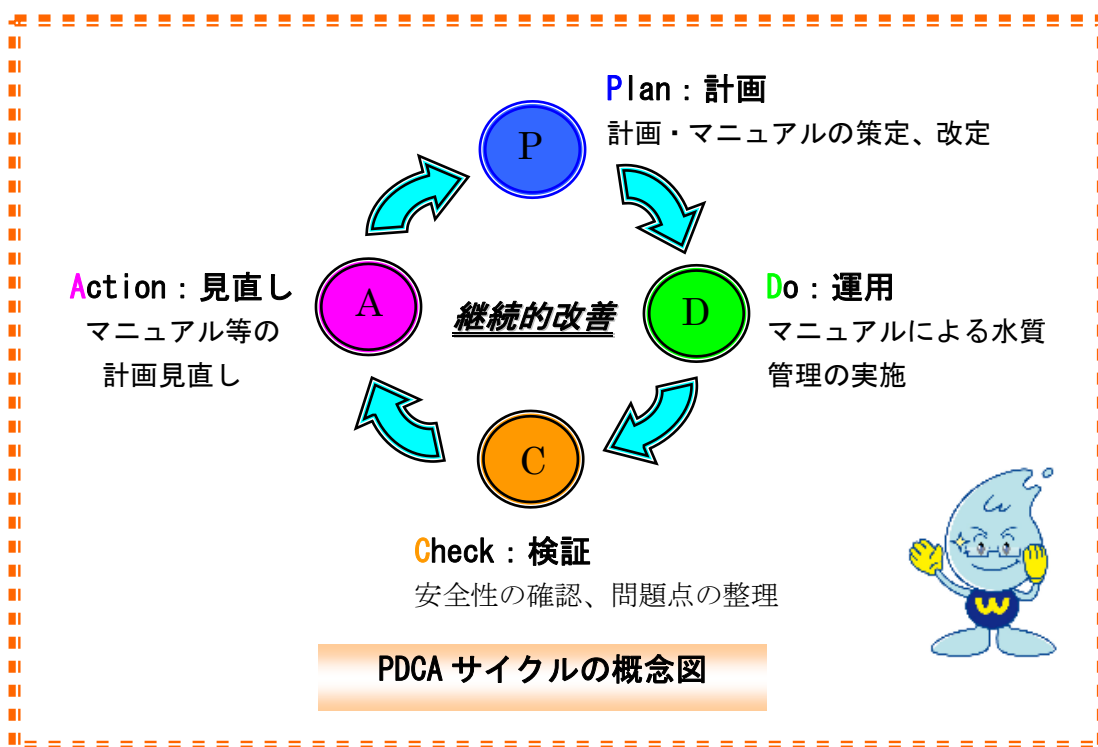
P

Plan：計画
計画・マニュアルの策定、改定

A

Action：見直し
マニュアル等の
計画見直し

継続的改善

D

Do：運用
マニュアルによる水質
管理の実施

C

Check：検証
安全性の確認、問題点の整理

W

PDCA サイクルの概念図